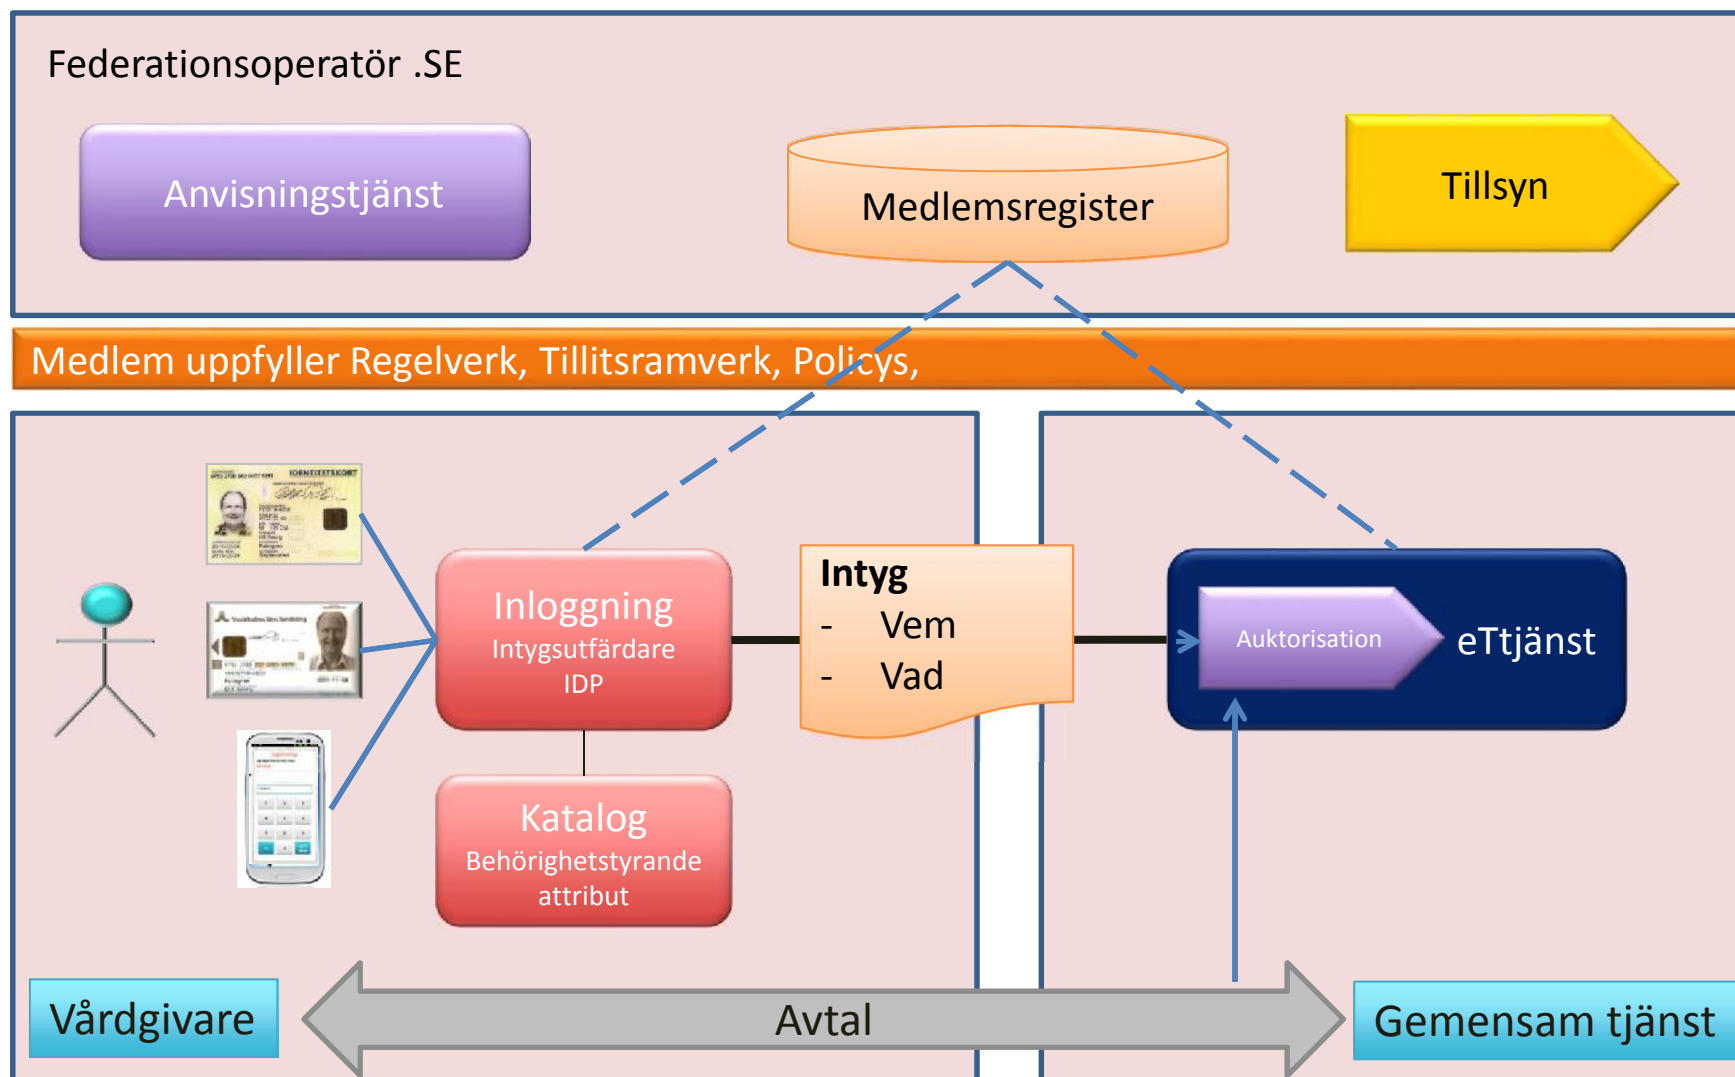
Federationsoperatör .SE

Anvisningstjänst

Medlemsregister

Tillsyn

Medlem uppfyller Regelverk, Tillitsramverk, Policys,

IDENTITETSKORT

Inloggning
Intygsutfärdare
IDP

Intyg
- Vem
- Vad

Auktorisation

eTtjänst

Katalog
Behörighetstyrande attribut

Vårdgivare

Avtal

Gemensam tjänst